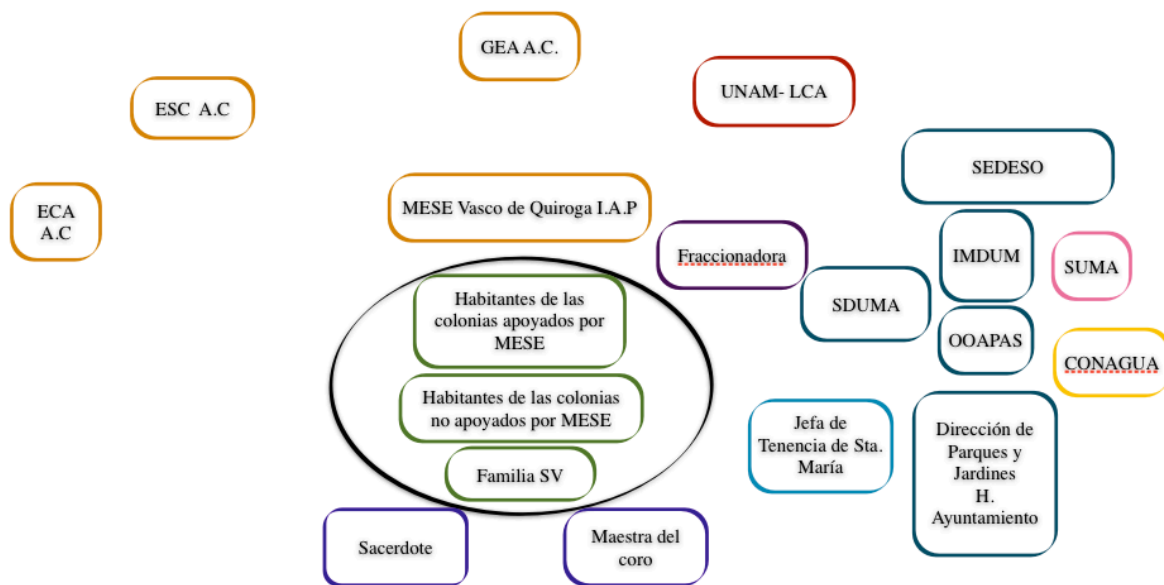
GEA A.C.

ESC A.C

UNAM- LCA

SEDESO

ECA A.C

MESE Vasco de Quiroga I.A.P

Fraccionadora

IMDUM

SUMA

SDUMA

Habitantes de las colonias apoyados por MESE

OOAPAS

CONAGUA

Habitantes de las colonias no apoyados por MESE

Jefa de Tenencia de Sta. María

Dirección de Parques y Jardines H. Ayuntamiento

Familia SV

Sacerdote

Maestra del coro